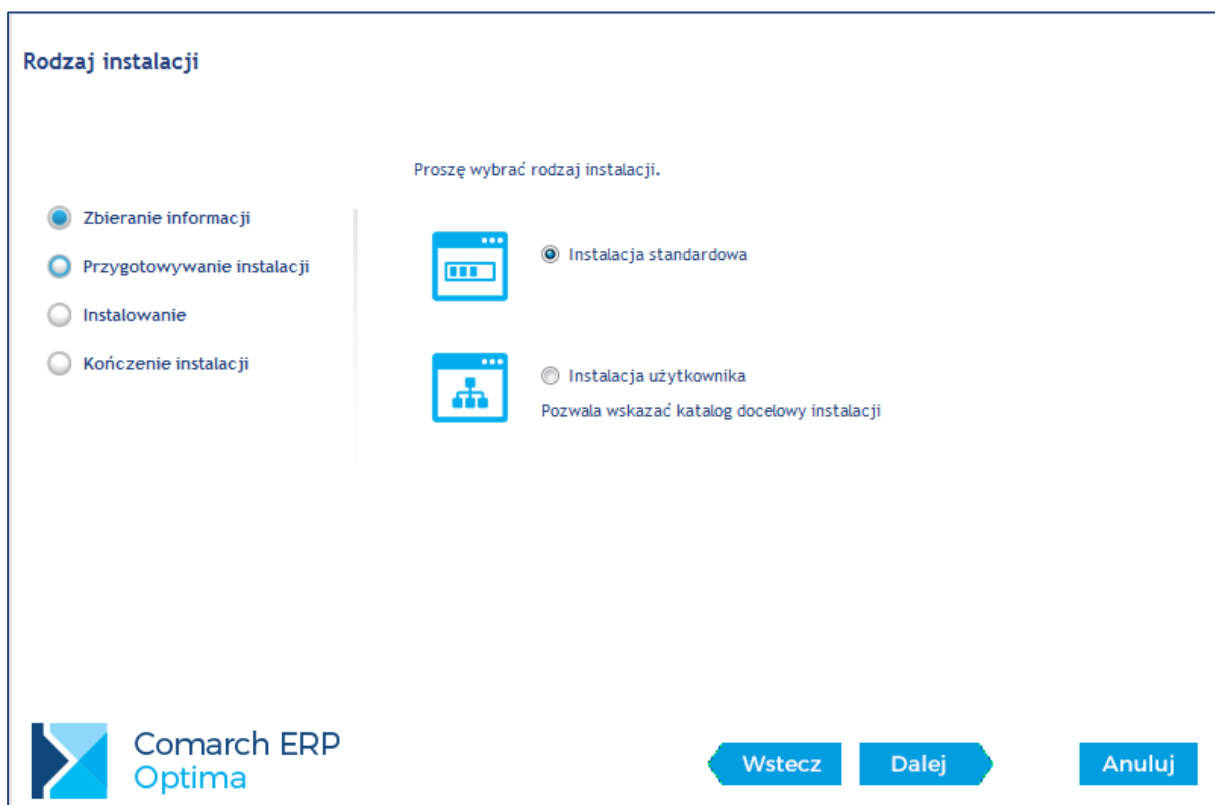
Rodzaj instalacji

Proszę wybrać rodzaj instalacji.

Zbieranie informacji

Przygotowywanie instalacji

Instalowanie

Kończenie instalacji

Instalacja standardowa

Instalacja użytkownika

Pozwala wskazać katalog docelowy instalacji

Comarch ERP
Optima

Wstecz

Dalej

Anuluj